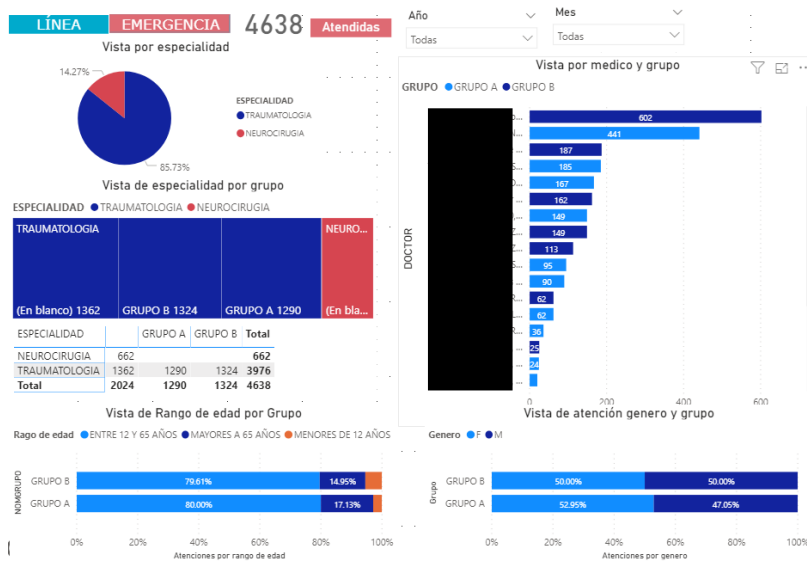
LÍNEA EMERGENCIA 4638 Atendidas

Año
Todas

Mes
Todas

Vista por especialidad

14.27%
85.73%

ESPECIALIDAD
TRAUMATOLOGIA
NEUROCIRUGIA

Vista de especialidad por grupo

ESPECIALIDAD ● TRAUMATOLOGIA ● NEUROCIRUGIA

TRAUMATOLOGIA
NEURO...
(En blanco) 1362
GRUPO B 1324
GRUPO A 1290
(En bla...

| ESPECIALIDAD | | GRUPO A | GRUPO B | Total |
|---|---|---|---|---|
| NEUROCIRUGIA | 662 | | | 662 |
| TRAUMATOLOGIA | 1362 | 1290 | 1324 | 3976 |
| Total | 2024 | 1290 | 1324 | 4638 |

Vista por medico y grupo

GRUPO ● GRUPO A ● GRUPO B

DOCTOR

602
441
187
185
167
162
149
149
113
95
90
62
62
36
25
24

0
200
400
600

Vista de atención genero y grupo

Vista de Rango de edad por Grupo

Rago de edad ● ENTRE 12 Y 65 AÑOS ● MAYORES A 65 AÑOS ● MENORES DE 12 AÑOS

NOMGRUPO
GRUPO B 79.61% 14.95%
GRUPO A 80.00% 17.13%

0% 20% 40% 60% 80% 100%
Atenciones por rango de edad

Genero ● F ● M

Grupo
GRUPO B 50.00% 50.00%
GRUPO A 52.95% 47.05%

0% 20% 40% 60% 80% 100%
Atenciones por genero